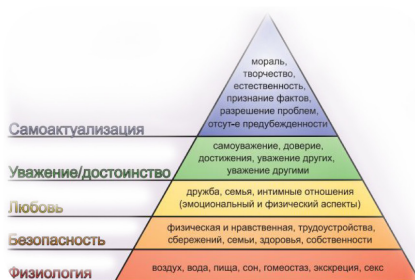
мораль, творчество, естественность, признание фактов, разрешение проблем, отсут-е предубежденности

Самоактуализация

самоуважение, доверие, достижения, уважение других, уважение другими

Уважение/достоинство

дружба, семья, интимные отношения (эмоциональный и физический аспекты)

Любовь

физическая и нравственная, трудоустройства, сбережений, семьи, здоровья, собственности

Безопасность

воздух, вода, пища, сон, гомеостаз, экскреция, секс

Физиология